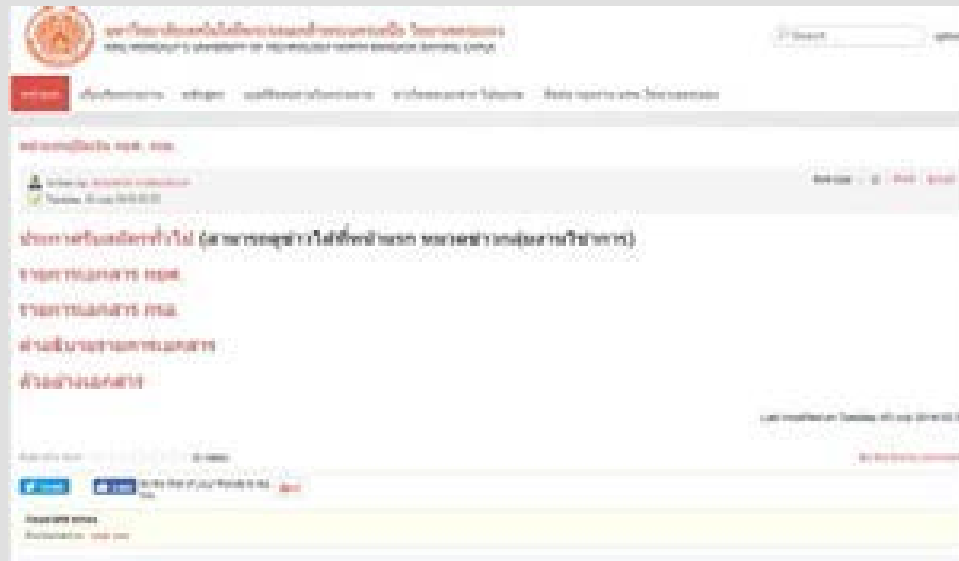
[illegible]
KING MONGKUT'S UNIVERSITY OF TECHNOLOGY NORTH BANGKOK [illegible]

Search

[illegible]

ประกาศรับสมัครทั่วไป (สามารถดูข่าวได้ที่หน้าแรก หมวดข่าวกลุ่มงานวิชาการ)

รายการเอกสาร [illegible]

รายการเอกสาร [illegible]

คำอธิบายรายการเอกสาร

ตัวอย่างเอกสาร

Last modified on Tuesday, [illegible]

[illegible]